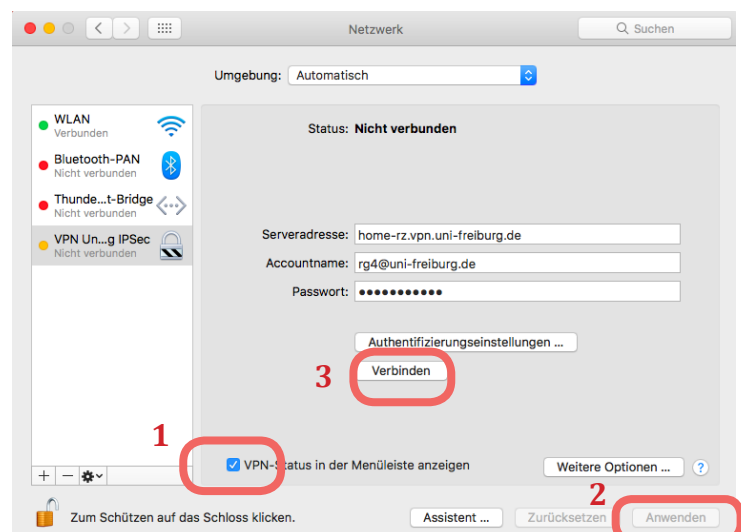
Netzwerk

Suchen

Umgebung: Automatisch

WLAN
Verbunden

Bluetooth-PAN
Nicht verbunden

Thunde...t-Bridge
Nicht verbunden

VPN Un...g IPSec
Nicht verbunden

Status: Nicht verbunden

Serveradresse: home-rz.vpn.uni-freiburg.de

Accountname: rg4@uni-freiburg.de

Passwort: ●●●●●●●●●●●

Authentifizierungseinstellungen ...

3

Verbinden

1

VPN-Status in der Menüleiste anzeigen

Weitere Optionen ...

?

+ − ⚙

2

Zum Schützen auf das Schloss klicken.

Assistent ...

Zurücksetzen

Anwenden